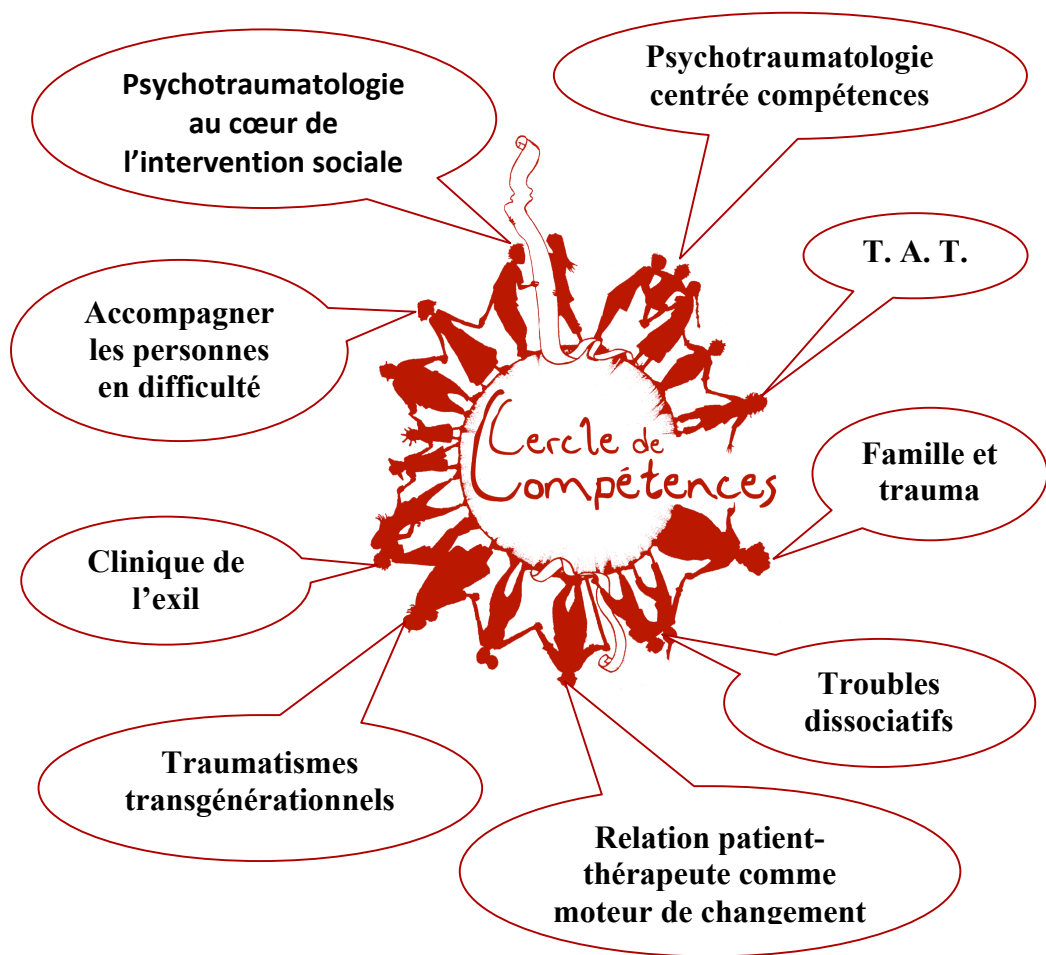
Psychotraumatologie au cœur de l'intervention sociale

Psychotraumatologie centrée compétences

T. A. T.

Accompagner les personnes en difficulté

Cercle de Compétences

Famille et trauma

Clinique de l'exil

Troubles dissociatifs

Traumatismes transgénérationnels

Relation patient-thérapeute comme moteur de changement